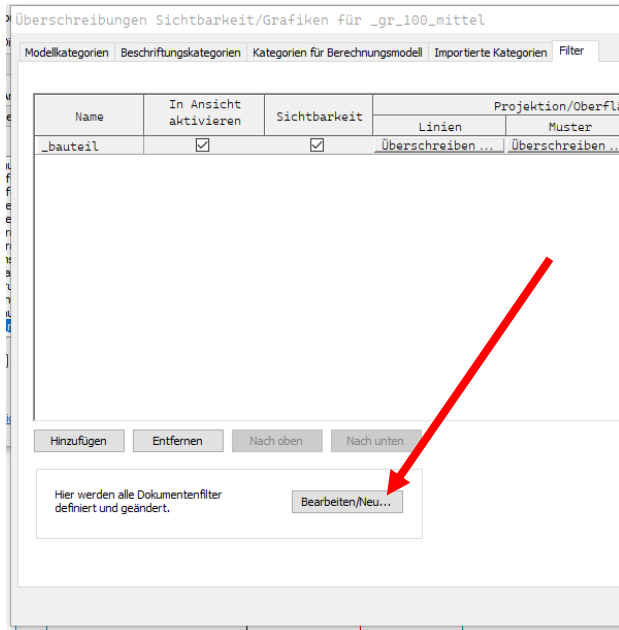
Überschreibungen Sichtbarkeit/Grafiken für _gr_100_mittel

Modellkategorien | Beschriftungskategorien | Kategorien für Berechnungsmodell | Importierte Kategorien | Filter

| Name | In Ansicht aktivieren | Sichtbarkeit | Projektion/Oberflä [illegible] Linien | Muster |
|---|---|---|---|---|
| _bauteil | ☑ | ☑ | Überschreiben ... | Überschreiben ... |

Hinzufügen | Entfernen | Nach oben | Nach unten

Hier werden alle Dokumentenfilter definiert und geändert.

Bearbeiten/Neu...